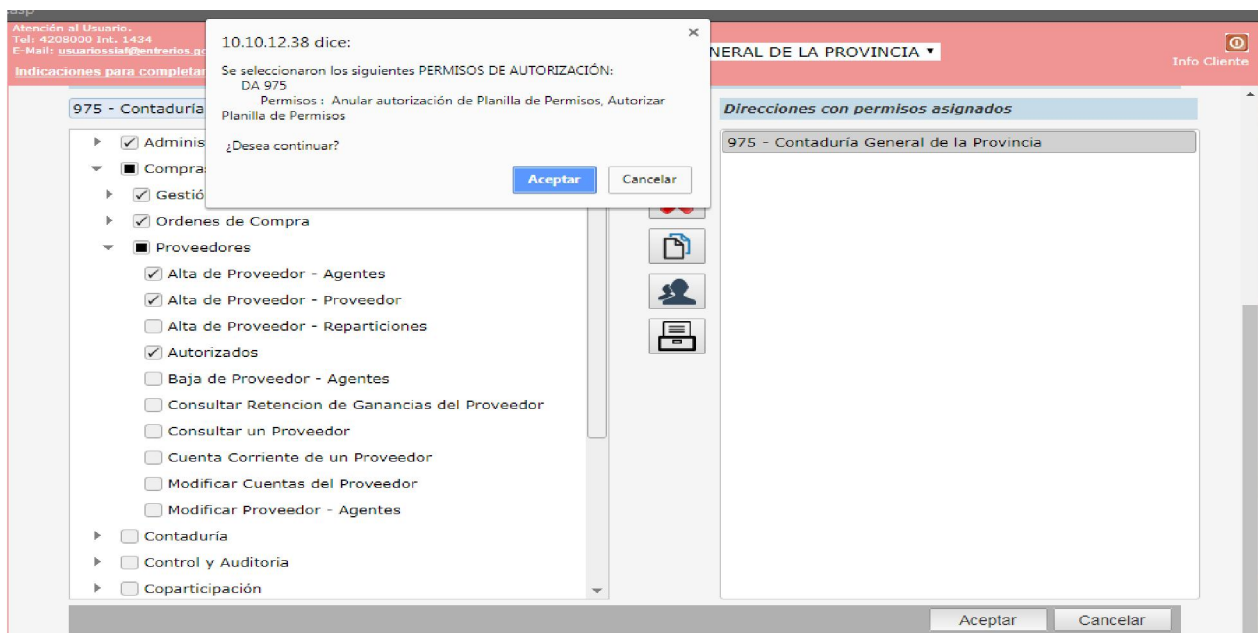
Atención al Usuario.
Tel: 4208000 Int. 1434
E-Mail: usuariossiaf@entrerios.go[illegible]

Indicaciones para completar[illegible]

10.10.12.38 dice:

Se seleccionaron los siguientes PERMISOS DE AUTORIZACIÓN:
DA 975
Permisos : Anular autorización de Planilla de Permisos, Autorizar Planilla de Permisos

¿Desea continuar?

Aceptar Cancelar

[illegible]NERAL DE LA PROVINCIA ▾

Info Cliente

975 - Contaduría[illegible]

Administ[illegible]
Compras
Gestió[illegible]
Ordenes de Compra
Proveedores
Alta de Proveedor - Agentes
Alta de Proveedor - Proveedor
Alta de Proveedor - Reparticiones
Autorizados
Baja de Proveedor - Agentes
Consultar Retencion de Ganancias del Proveedor
Consultar un Proveedor
Cuenta Corriente de un Proveedor
Modificar Cuentas del Proveedor
Modificar Proveedor - Agentes
Contaduría
Control y Auditoria
Coparticipación

Direcciones con permisos asignados

975 - Contaduría General de la Provincia

Aceptar Cancelar